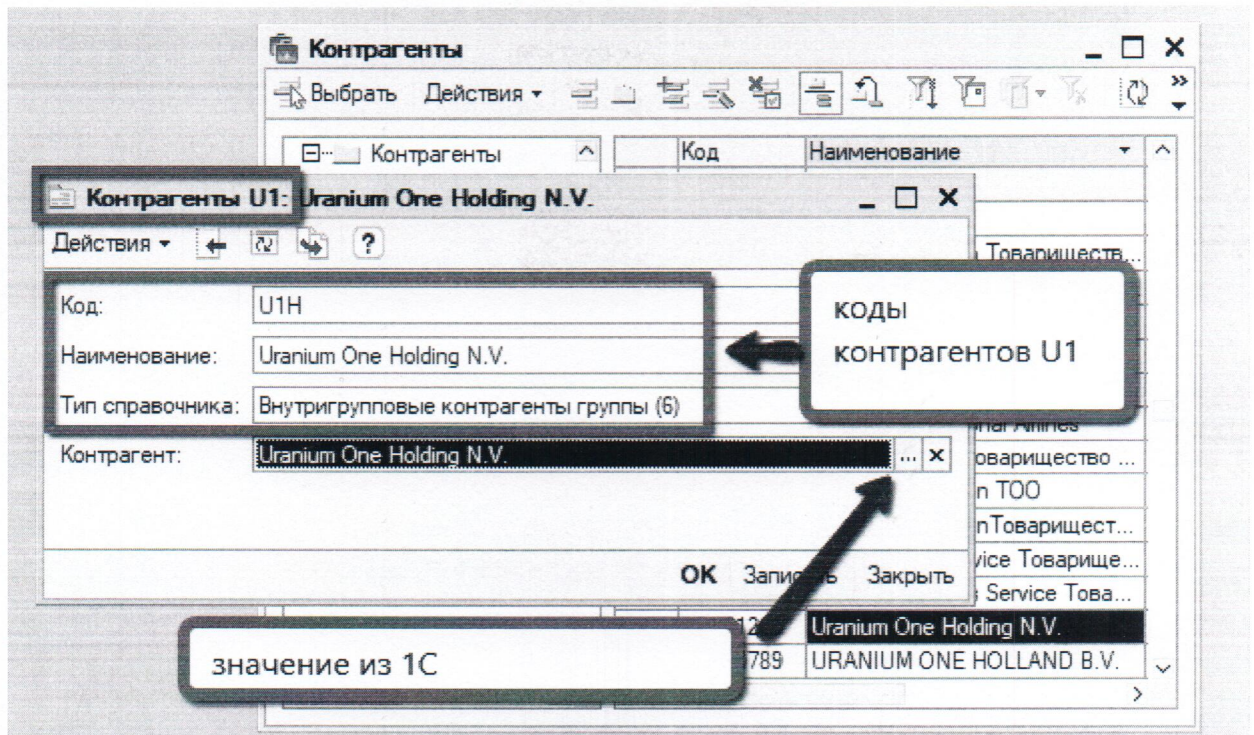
Контрагенты

Выбрать Действия

Контрагенты

| | Код | Наименование |
|---|---|---|
| | | Товариществ... |
| | | nal Airlines |
| | | оварищество ... |
| | | n ТОО |
| | | nТоварищест... |
| | | vice Товарище... |
| | | Service Това... |
| | 12 | Uranium One Holding N.V. |
| | 789 | URANIUM ONE HOLLAND B.V. |

Контрагенты U1: Uranium One Holding N.V.

Действия

Код: U1H

Наименование: Uranium One Holding N.V.

Тип справочника: Внутригрупповые контрагенты группы (6)

Контрагент: Uranium One Holding N.V.

OK Записать Закрыть

коды контрагентов U1

значение из 1С